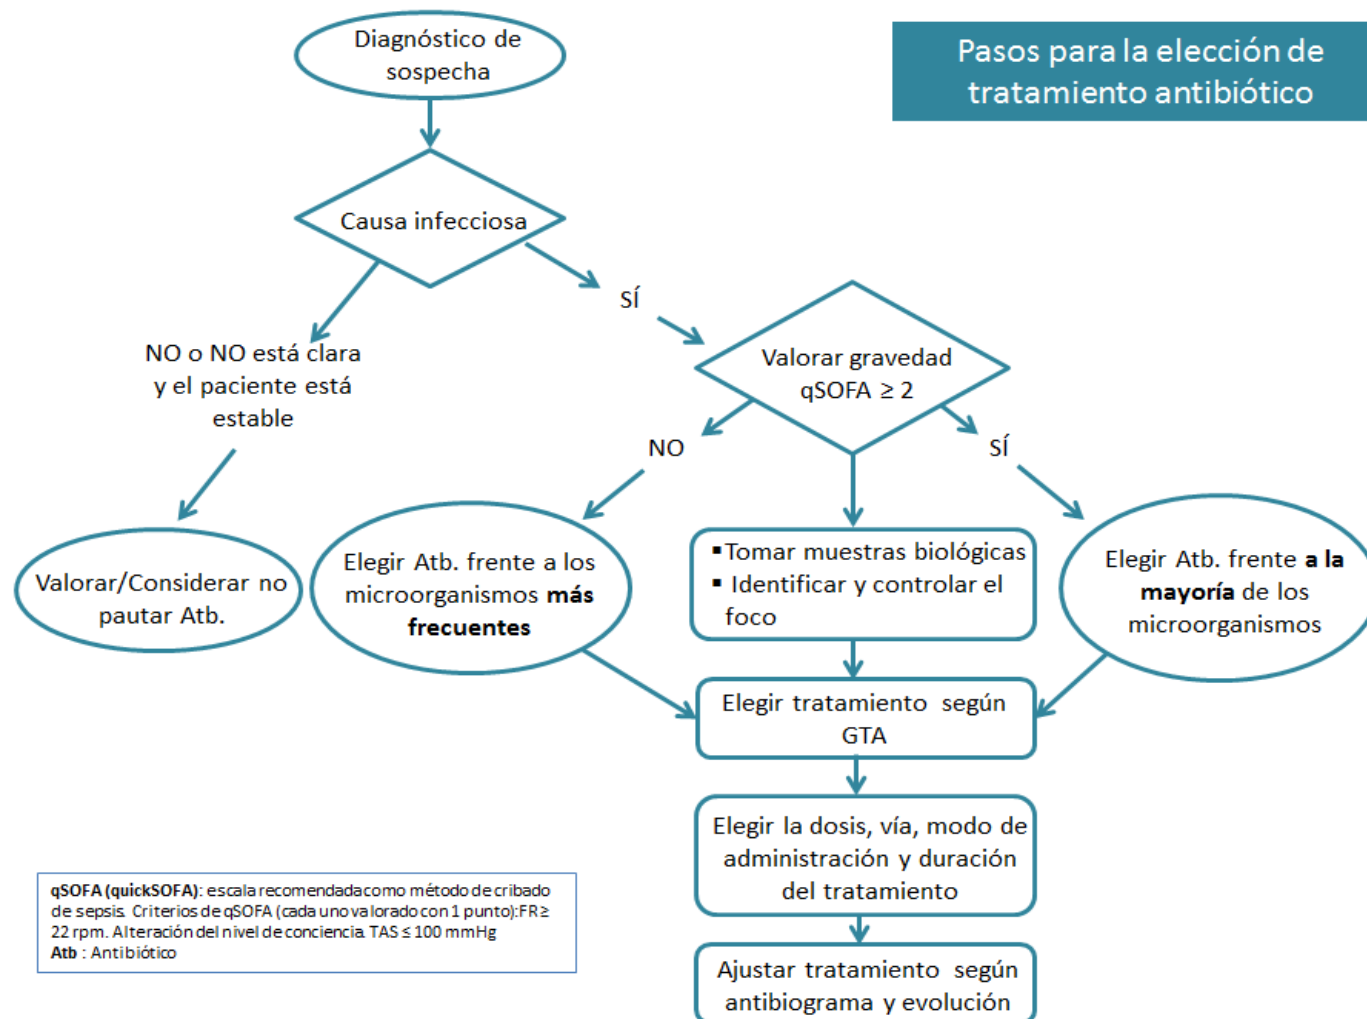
Pasos para la elección de tratamiento antibiótico

Diagnóstico de sospecha

Causa infecciosa

NO o NO está clara y el paciente está estable

Valorar/Considerar no pautar Atb.

SÍ

Valorar gravedad qSOFA $\geq 2$

NO

SÍ

Elegir Atb. frente a los microorganismos **más frecuentes**

▪ Tomar muestras biológicas
▪ Identificar y controlar el foco

Elegir Atb. frente **a la mayoría** de los microorganismos

Elegir tratamiento según GTA

Elegir la dosis, vía, modo de administración y duración del tratamiento

Ajustar tratamiento según antibiograma y evolución

**qSOFA (quickSOFA)**: escala recomendada como método de cribado de sepsis. Criterios de qSOFA (cada uno valorado con 1 punto): FR $\geq$ 22 rpm. Alteración del nivel de conciencia. TAS $\leq$ 100 mmHg
**Atb** : Antibiótico